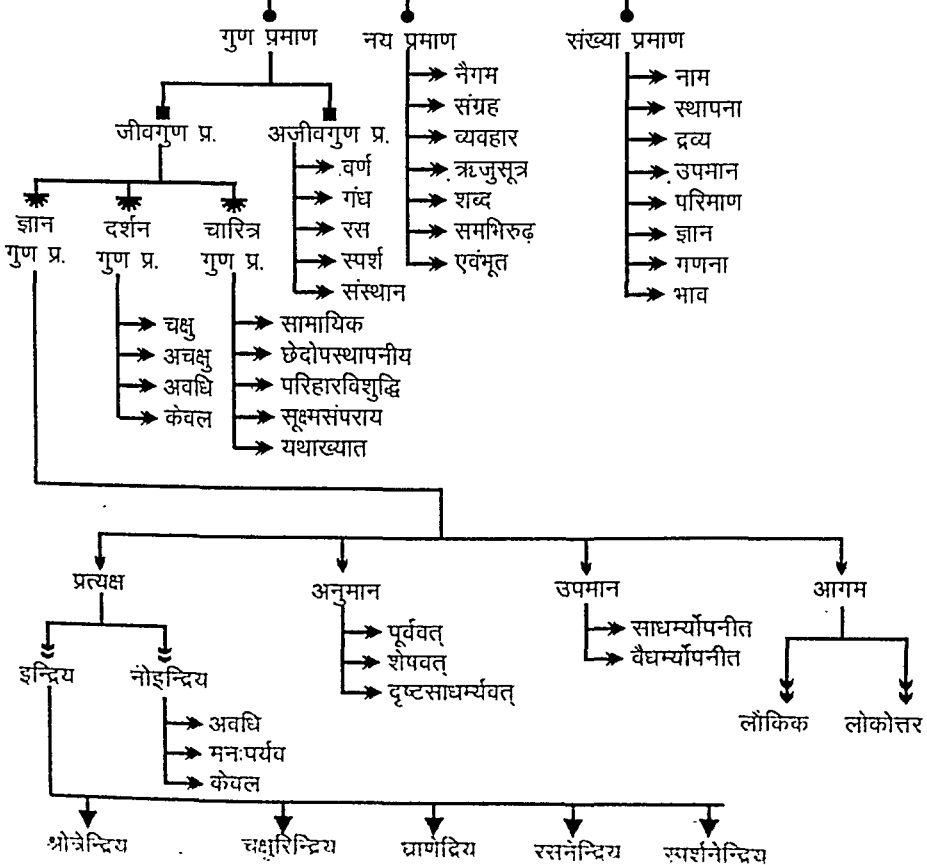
गुण प्रमाण
जीवगुण प्र.
ज्ञान गुण प्र.
दर्शन गुण प्र.
चक्षु
अचक्षु
अवधि
केवल
चारित्र गुण प्र.
सामायिक
छेदोपस्थापनीय
परिहारविशुद्धि
सूक्ष्मसंपराय
यथाख्यात
अजीवगुण प्र.
वर्ण
गंध
रस
स्पर्श
संस्थान

नय प्रमाण
नैगम
संग्रह
व्यवहार
ऋजुसूत्र
शब्द
समभिरुढ़
एवंभूत

संख्या प्रमाण
नाम
स्थापना
द्रव्य
उपमान
परिमाण
ज्ञान
गणना
भाव

प्रत्यक्ष
इन्द्रिय
श्रोत्रेन्द्रिय
चक्षुरिन्द्रिय
घ्राणेंद्रिय
रसनेन्द्रिय
स्पर्शनेन्द्रिय
नोइन्द्रिय
अवधि
मनःपर्यव
केवल

अनुमान
पूर्ववत्
शेषवत्
दृष्टसाधर्म्यवत्

उपमान
साधर्म्योपनीत
वैधर्म्योपनीत

आगम
लौकिक
लोकोत्तर